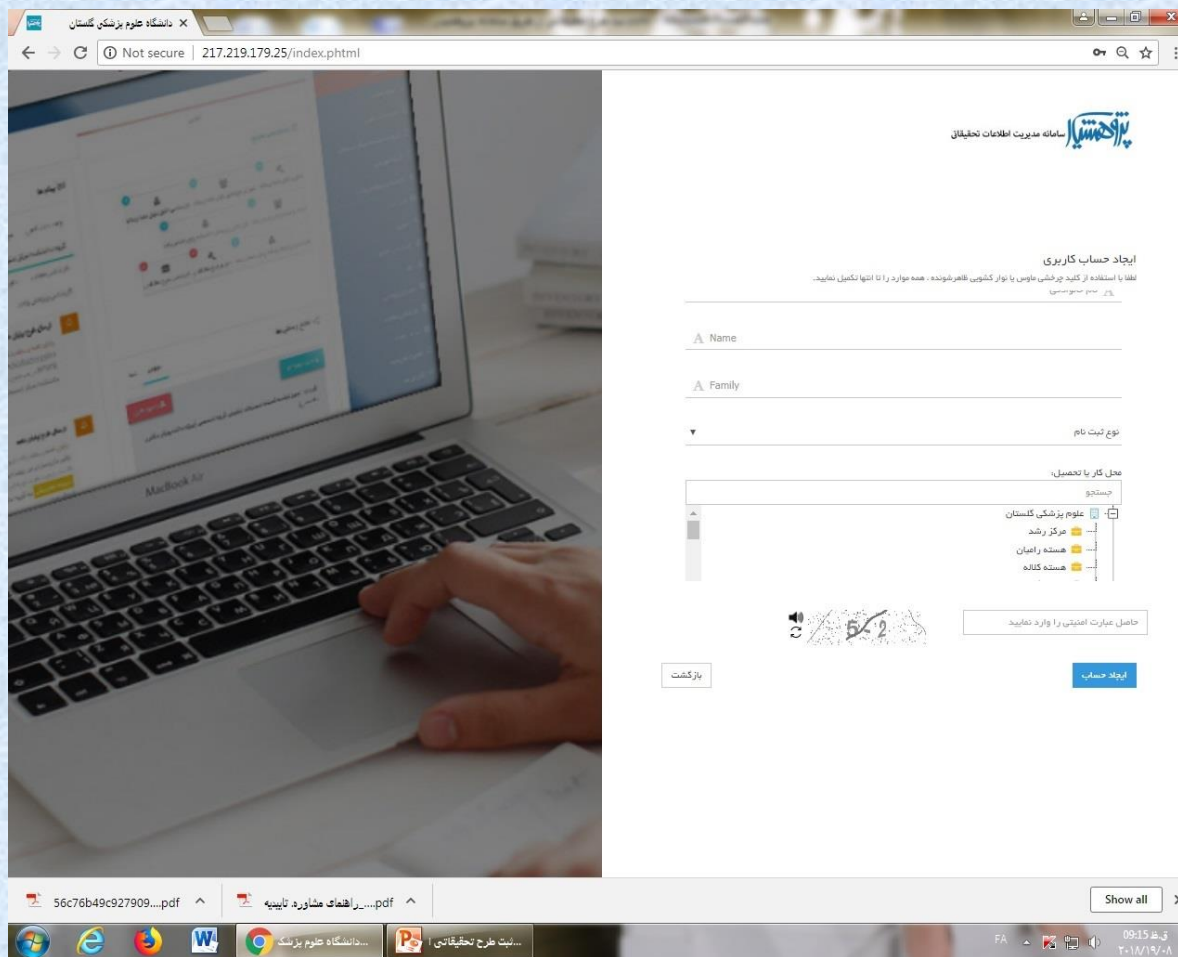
دانشگاه علوم پزشکی گلستان ×

Not secure | 217.219.179.25/index.phtml

پژوهشیار سامانه مدیریت اطلاعات تحقیقاتی

ایجاد حساب کاربری

لطفا با استفاده از کلید چرخشی ماوس یا نوار کشویی ظاهرشونده ، همه موارد را تا انتها تکمیل نمایید.

Name

Family

نوع ثبت نام

محل کار یا تحصیل:

جستجو

علوم پزشکی گلستان

مرکز رشد

هسته راعیان

هسته کتاله

حاصل عبارت امنیتی را وارد نمایید

5 2

ایجاد حساب

بازگشت

56c76b49c927909....pdf

pdf....راهنمای مشاوره. تاییدیه

Show all

دانشگاه علوم پزشک...

ثبت طرح تحقیقاتی ا...

FA

09:15 ق.ظ
۲۰۱۸/۱۹/۰۸